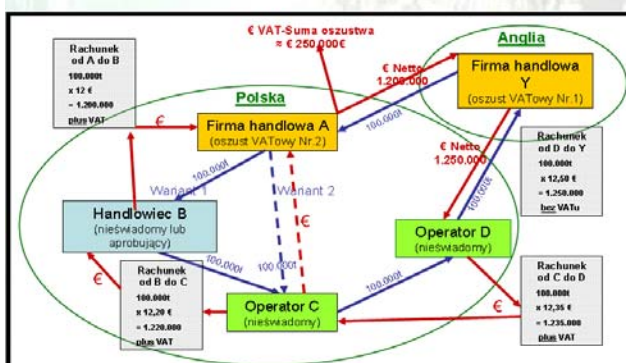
€ VAT-Suma oszustwa ≈ € 250.000€

Anglia

Rachunek od A do B
100.000t
x 12 €
= 1.200.000
plus VAT

€ Netto 1.200.000

Firma handlowa Y
(oszust VATowy Nr.1)

Polska

€

Firma handlowa A
(oszust VATowy Nr.2)

100.000t

€ Netto 1.250.000

Rachunek od D do Y
100.000t
x 12,50 €
= 1.250.000
bez VATu

Wariant 1

Wariant 2

100.000t

Handlowiec B
(nieświadomy lub aprobujący)

€

Operator D
(nieświadomy)

100.000t

100.000t

€

Rachunek od B do C
100.000t
x 12,20 €
= 1.220.000
plus VAT

Operator C
(nieświadomy)

€

Rachunek od C do D
100.000t
x 12,35 €
= 1.235.000
plus VAT